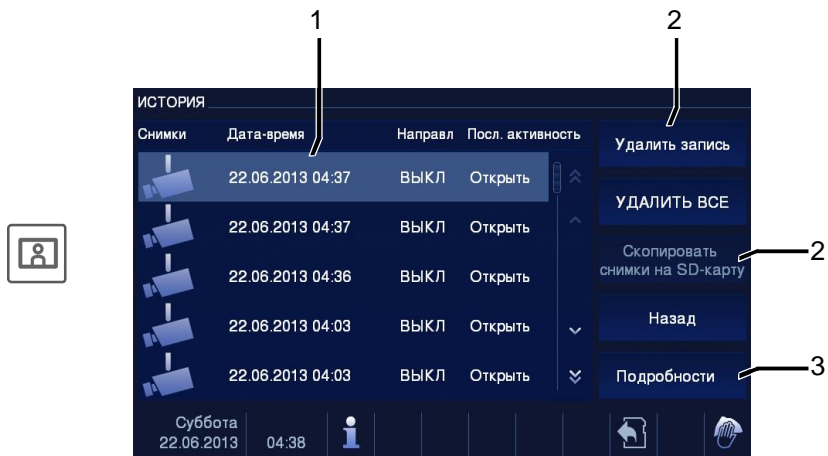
1

2

ИСТОРИЯ

| Снимки | Дата-время | Направл | Посл. активность |
|---|---|---|---|
| | 22.06.2013 04:37 | ВЫКЛ | Открыть |
| | 22.06.2013 04:37 | ВЫКЛ | Открыть |
| | 22.06.2013 04:36 | ВЫКЛ | Открыть |
| | 22.06.2013 04:03 | ВЫКЛ | Открыть |
| | 22.06.2013 04:03 | ВЫКЛ | Открыть |

Удалить запись

УДАЛИТЬ ВСЕ

Скопировать снимки на SD-карту

2

Назад

Подробности

3

Суббота 22.06.2013

04:38